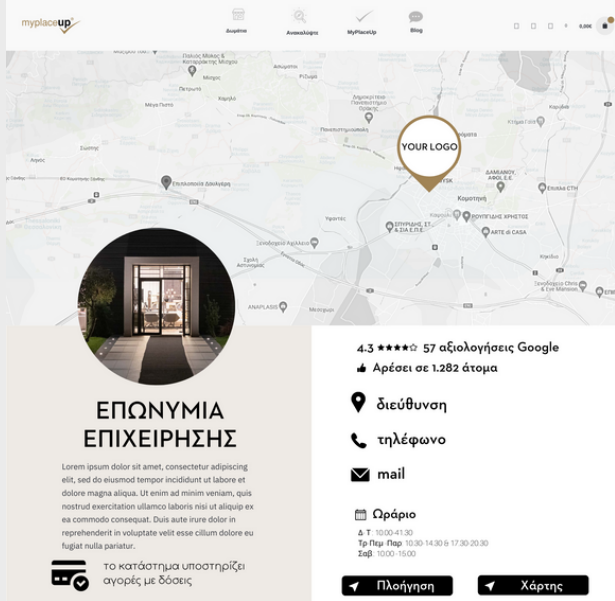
myplaceup

Δωρεάν

Ανακαλύψτε

MyPlaceUp

Blog

0,00€

Πολύς Μέλας & Καθηγητής Μιχάλη Ματζαρ

Μεσογείων

Πετρωτά

Χαμπλί

Μεγάλο Πεύκο

Ρέμα

Λυκόβρυση Πάτρα

Πανεπιστήμιο Πελοποννήσου

Αγίου Τρύφωνα

YOUR LOGO

ΔΑΚΙΑΝΟΥ ΑΦΟΙ Ε.Ε.

Ελαιόλαδο Ελλάδα

Ελληνικά ΣΤΗ

Καρυτσιώτη

ΣΠΥΡΙΔΗΣ ΕΤ & ΣΙΑ Ε.Π.Ε.

ΚΟΥΡΤΙΔΗΣ ΧΡΗΣΤΟΣ

ARTE di CASA

ANAPLASIS

ΕΠΩΝΥΜΙΑ ΕΠΙΧΕΙΡΗΣΗΣ

Lorem ipsum dolor sit amet, consectetur adipiscing elit, sed do eiusmod tempor incididunt ut labore et dolore magna aliqua. Ut enim ad minim veniam, quis nostrud exercitation ullamco laboris nisi ut aliquip ex ea commodo consequat. Duis aute irure dolor in reprehenderit in voluptate velit esse cillum dolore eu fugiat nulla pariatur.

το κατάστημα υποστηρίζει αγορές με δόσεις

4.3 ★★★★☆ 57 αξιολογήσεις Google

Αρέσει σε 1.282 άτομα

διεύθυνση

τηλέφωνο

mail

Ωράριο

Δ - Τ: 10:00-41:30

Τρ Πεμ Παρ: 10:30-14:30 & 17:30-20:30

Σαβ: 10:00-15:00

Πλοήγηση

Χάρτης